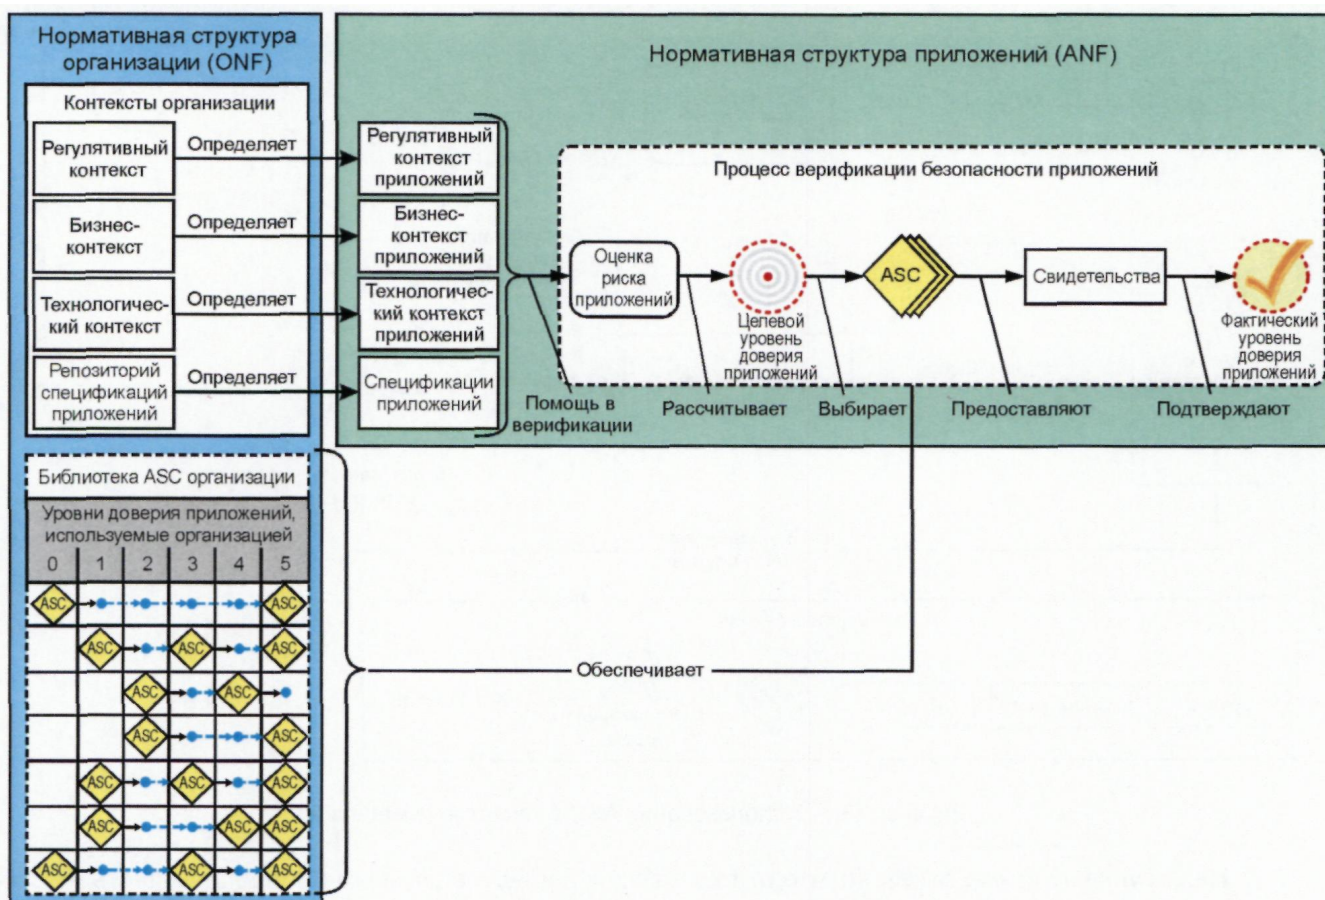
Нормативная структура организации (ONF)

Контексты организации

Регулятивный контекст
Определяет
Бизнес-контекст
Определяет
Технологический контекст
Определяет
Репозиторий спецификаций приложений
Определяет

Нормативная структура приложений (ANF)

Регулятивный контекст приложений
Бизнес-контекст приложений
Технологический контекст приложений
Спецификации приложений

Процесс верификации безопасности приложений

Оценка риска приложений
Целевой уровень доверия приложений
ASC
Свидетельства
Фактический уровень доверия приложений

Помощь в верификации
Рассчитывает
Выбирает
Предоставляют
Подтверждают

Библиотека ASC организации

Уровни доверия приложений, используемые организацией

| 0 | 1 | 2 | 3 | 4 | 5 |
|---|---|---|---|---|---|
| ASC | | | | | ASC |
| | ASC | | ASC | | ASC |
| | | ASC | | ASC | |
| | | ASC | | | ASC |
| | ASC | | ASC | | ASC |
| | ASC | | | ASC | ASC |
| ASC | | | ASC | | ASC |

Обеспечивает